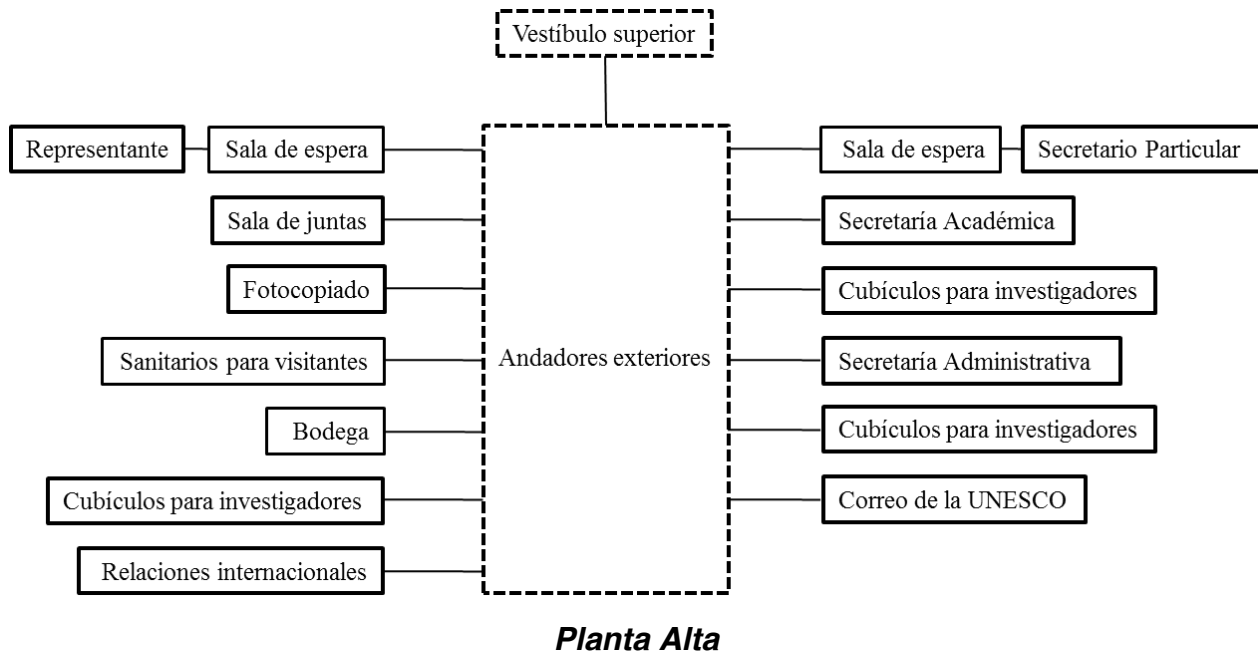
Vestíbulo superior

Representante

Sala de espera

Sala de juntas

Fotocopiado

Sanitarios para visitantes

Bodega

Cubículos para investigadores

Relaciones internacionales

Andadores exteriores

Sala de espera

Secretario Particular

Secretaría Académica

Cubículos para investigadores

Secretaría Administrativa

Cubículos para investigadores

Correo de la UNESCO

Planta Alta